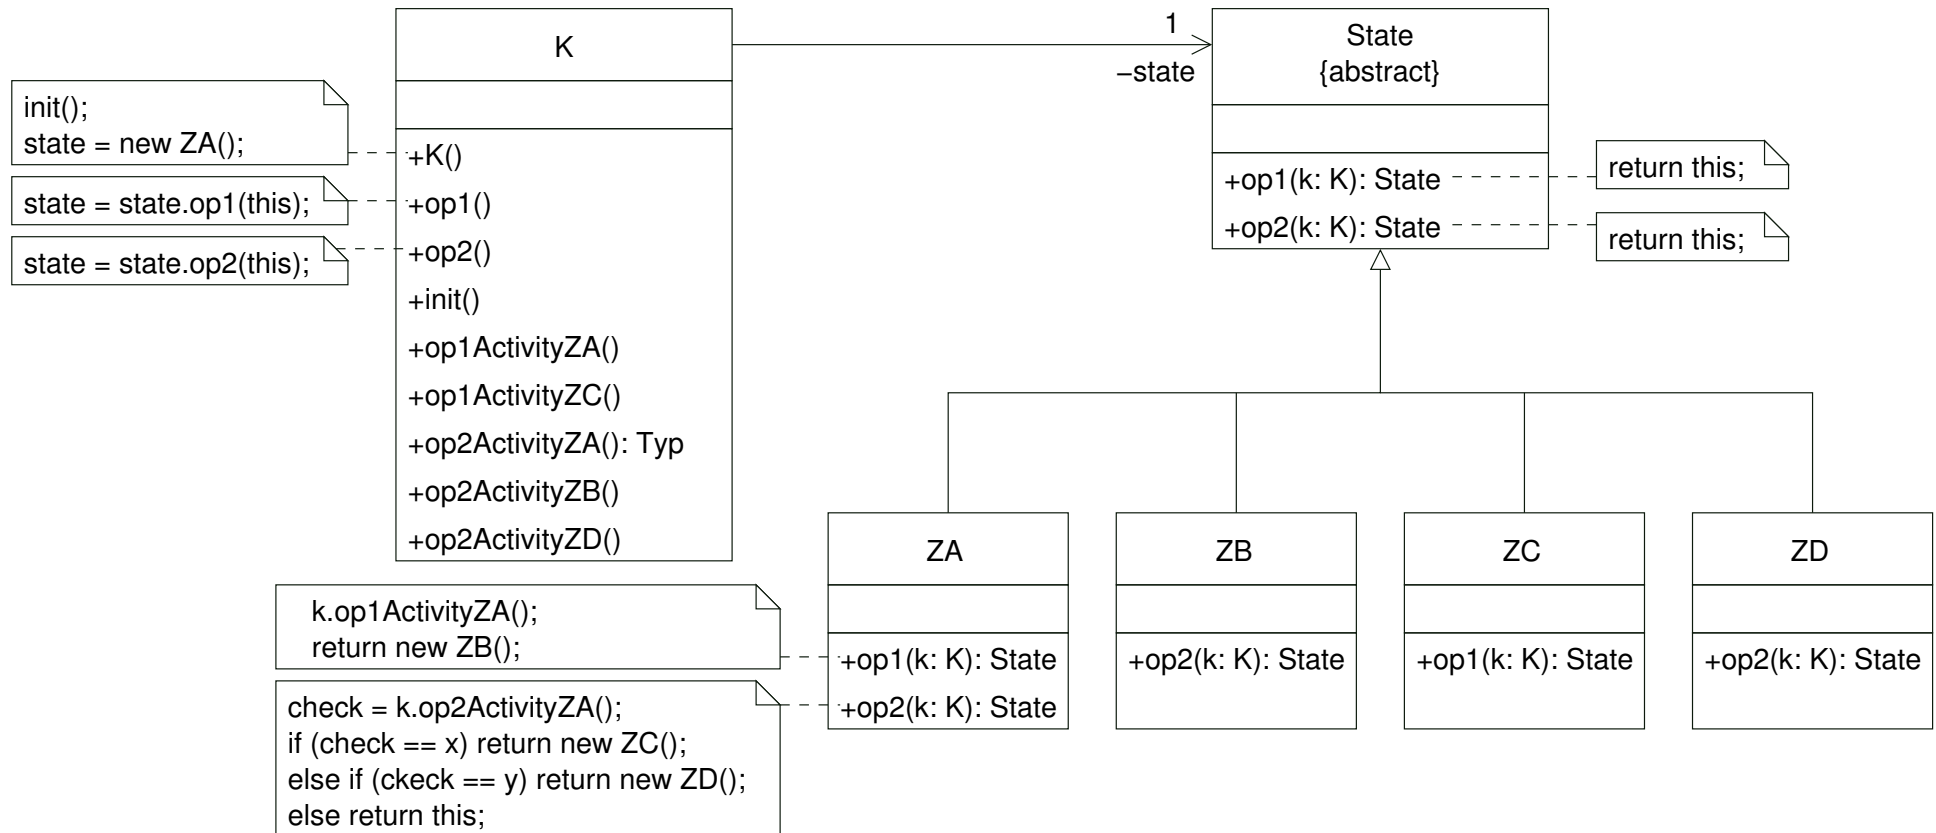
K

+K()
+op1()
+op2()
+init()
+op1ActivityZA()
+op1ActivityZC()
+op2ActivityZA(): Typ
+op2ActivityZB()
+op2ActivityZD()

init();
state = new ZA();

state = state.op1(this);

state = state.op2(this);

1
−state

State
{abstract}

+op1(k: K): State
+op2(k: K): State

return this;

return this;

ZA

+op1(k: K): State
+op2(k: K): State

ZB

+op2(k: K): State

ZC

+op1(k: K): State

ZD

+op2(k: K): State

k.op1ActivityZA();
return new ZB();

check = k.op2ActivityZA();
if (check == x) return new ZC();
else if (ckeck == y) return new ZD();
else return this;